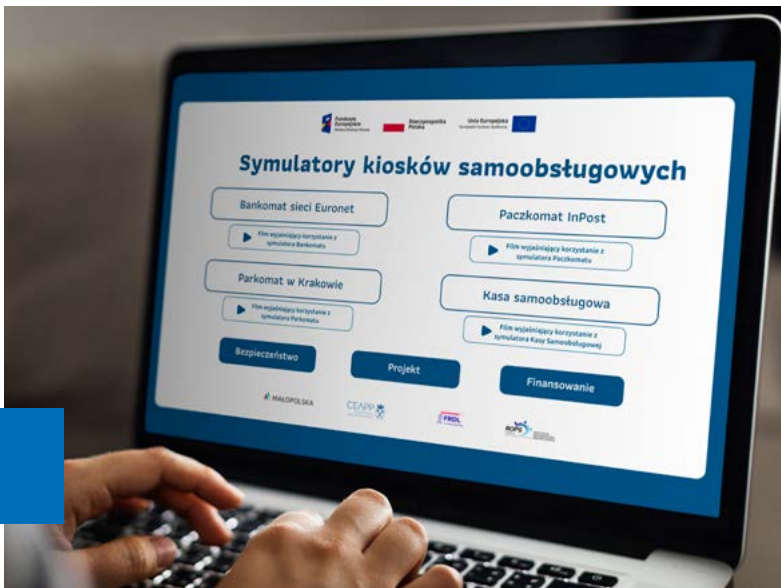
Fundusze Europejskie

Rzeczpospolita Polska

Unia Europejska

Symulatory kiosków samoobsługowych

Bankomat sieci Euronet

Film wyjaśniający korzystanie z symulatora Bankomatu

Paczkomat InPost

Film wyjaśniający korzystanie z symulatora Paczkomatu

Parkomat w Krakowie

Film wyjaśniający korzystanie z symulatora Parkomatu

Kasa samoobsługowa

Film wyjaśniający korzystanie z symulatora Kasy Samoobsługowej

Bezpieczeństwo

Projekt

Finansowanie

MAŁOPOLSKA

CEAPP

FRDL

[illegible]